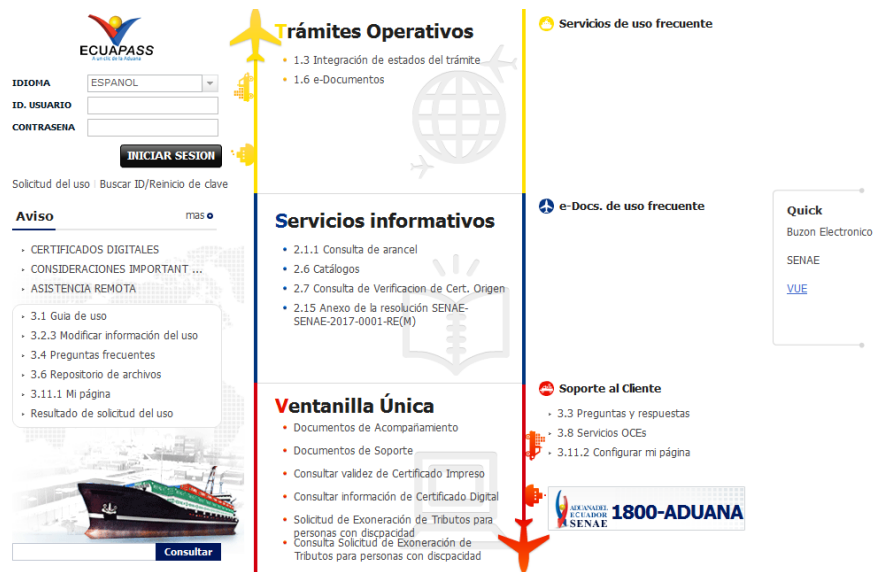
ECUAPASS
A un clic de la Aduana

IDIOMA ESPANOL
ID. USUARIO
CONTRASENA
INICIAR SESION

Solicitud del uso | Buscar ID/Reinicio de clave

Aviso mas

- CERTIFICADOS DIGITALES
- CONSIDERACIONES IMPORTANT ...
- ASISTENCIA REMOTA

- 3.1 Guía de uso
- 3.2.3 Modificar información del uso
- 3.4 Preguntas frecuentes
- 3.6 Repositorio de archivos
- 3.11.1 Mi página
- Resultado de solicitud del uso

Consultar

Trámites Operativos
- 1.3 Integración de estados del trámite
- 1.6 e-Documentos

Servicios informativos
- 2.1.1 Consulta de arancel
- 2.6 Catálogos
- 2.7 Consulta de Verificacion de Cert. Origen
- 2.15 Anexo de la resolución SENAE-SENAE-2017-0001-RE(M)

Ventanilla Única
- Documentos de Acompañamiento
- Documentos de Soporte
- Consultar validez de Certificado Impreso
- Consultar información de Certificado Digital
- Solicitud de Exoneración de Tributos para personas con discpacidad
- Consulta Solicitud de Exoneración de Tributos para personas con discpacidad

Servicios de uso frecuente

e-Docs. de uso frecuente

Soporte al Cliente
- 3.3 Preguntas y respuestas
- 3.8 Servicios OCEs
- 3.11.2 Configurar mi página

ADUANA DEL ECUADOR SENAE 1800-ADUANA

Quick
Buzon Electronico
SENAE
VUE